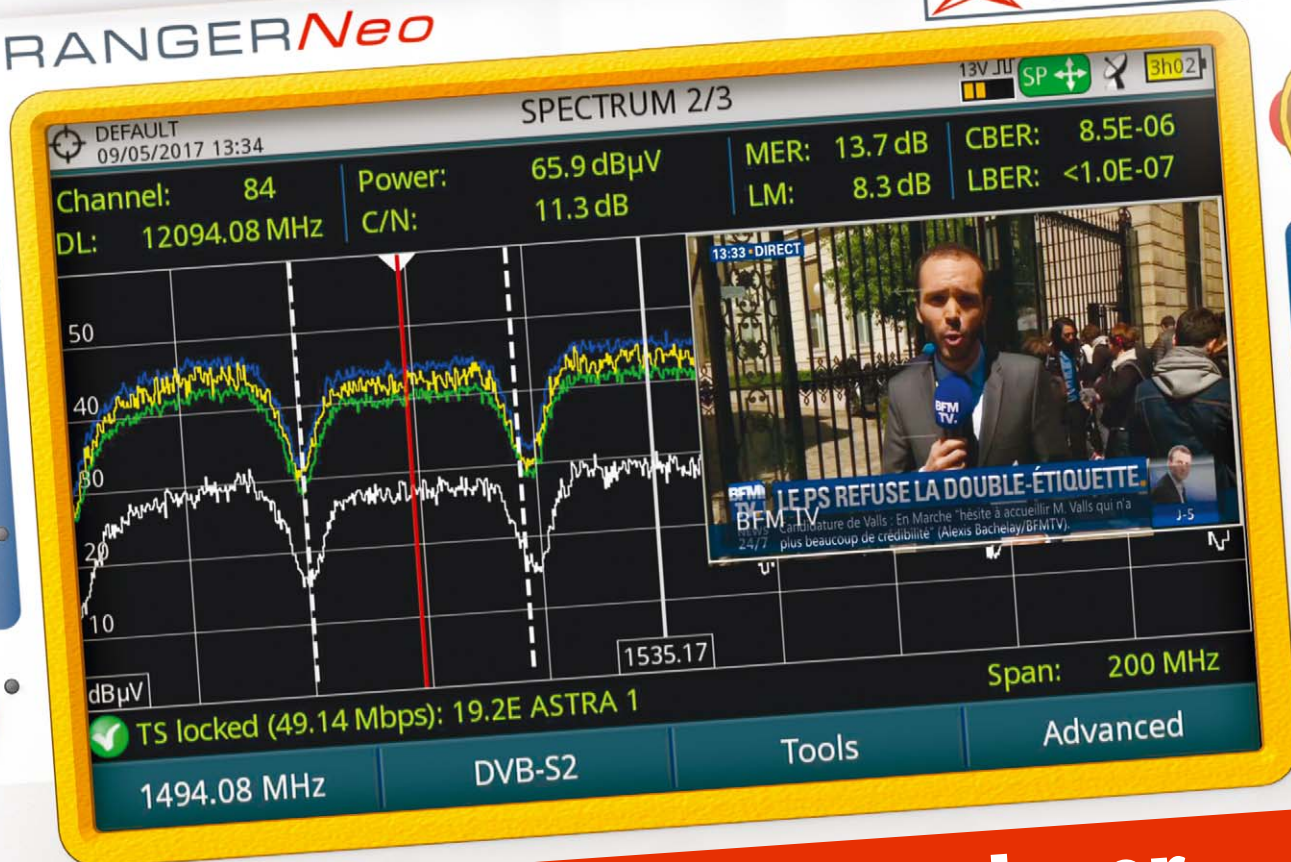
RANGERNeo

13V SP 3h02

SPECTRUM 2/3

DEFAULT
09/05/2017 13:34

Channel: 84
DL: 12094.08 MHz

Power: 65.9 dBµV
C/N: 11.3 dB

MER: 13.7 dB
LM: 8.3 dB

CBER: 8.5E-06
LBER: <1.0E-07

13:33 · DIRECT

BFM TV

LE PS REFUSE LA DOUBLE-ÉTIQUETTE

BFM TV NEWS 24/7

Candidature de Valls : En Marche "hésite à accueillir M. Valls qui n'a plus beaucoup de crédibilité" (Alexis Bachelay/BFMTV).

J-5

50
40
30
20
10
dBµV

1535.17

Span: 200 MHz

TS locked (49.14 Mbps): 19.2E ASTRA 1

1494.08 MHz

DVB-S2

Tools

Advanced